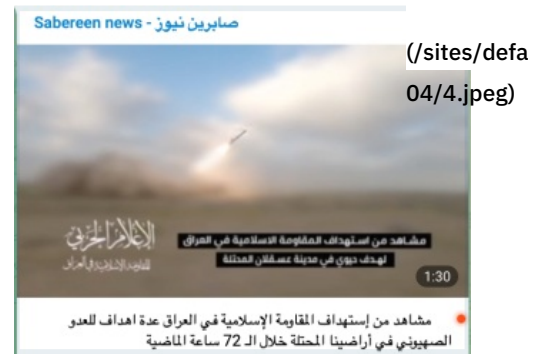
Sabereen news - صابرين نيوز

(/sites/defa
04/4.jpeg)

الإعلام الحربي
المقاومة الإسلامية في العراق

مشاهد من استهداف المقاومة الاسلامية في العراق
لهدف حيوي في مدينة عسقلان المحتلة

1:30

مشاهد من إستهداف المقاومة الإسلامية في العراق عدة اهداف للعدو الصهيوني في أراضينا المحتلة خلال الـ 72 ساعة الماضية